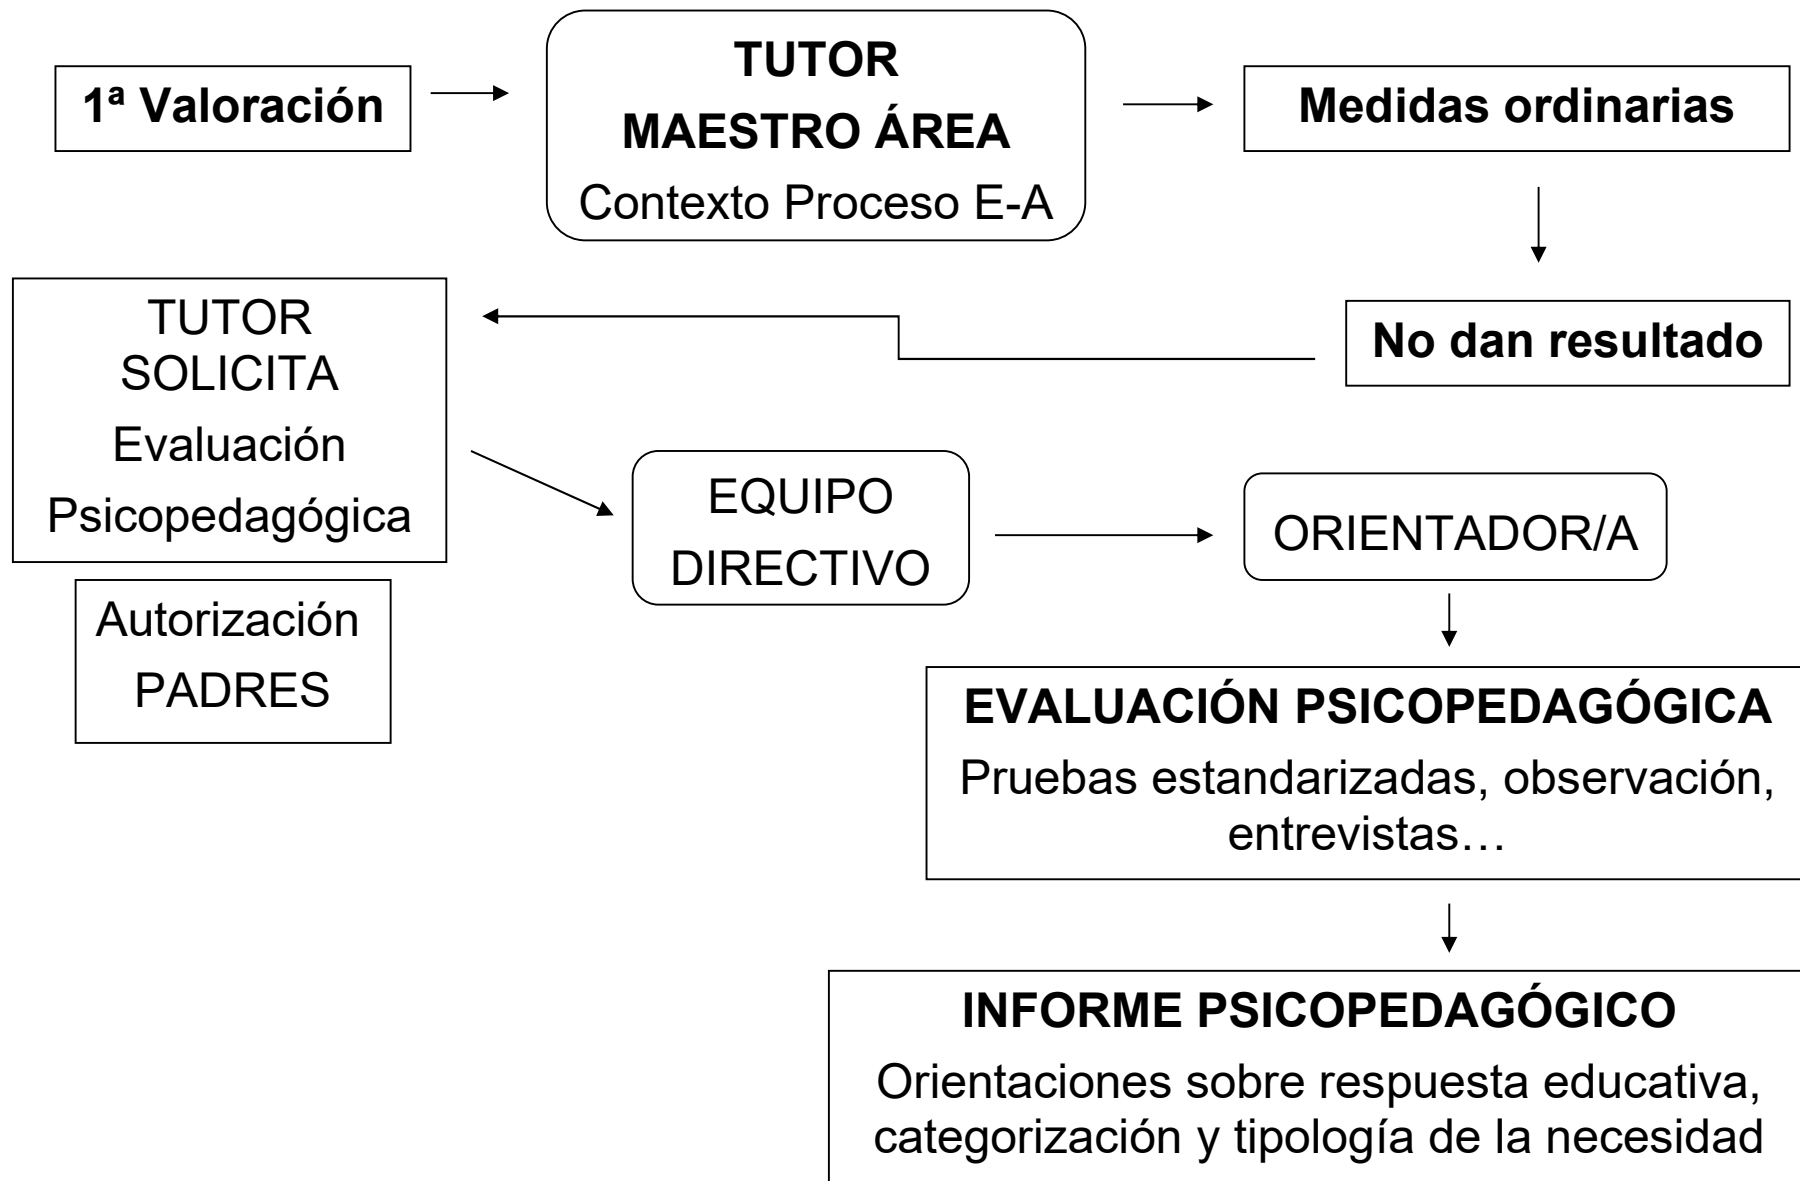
1ª Valoración

TUTOR
MAESTRO ÁREA
Contexto Proceso E-A

Medidas ordinarias

No dan resultado

TUTOR
SOLICITA
Evaluación
Psicopedagógica

Autorización
PADRES

EQUIPO
DIRECTIVO

ORIENTADOR/A

EVALUACIÓN PSICOPEDAGÓGICA
Pruebas estandarizadas, observación, entrevistas…

INFORME PSICOPEDAGÓGICO
Orientaciones sobre respuesta educativa, categorización y tipología de la necesidad